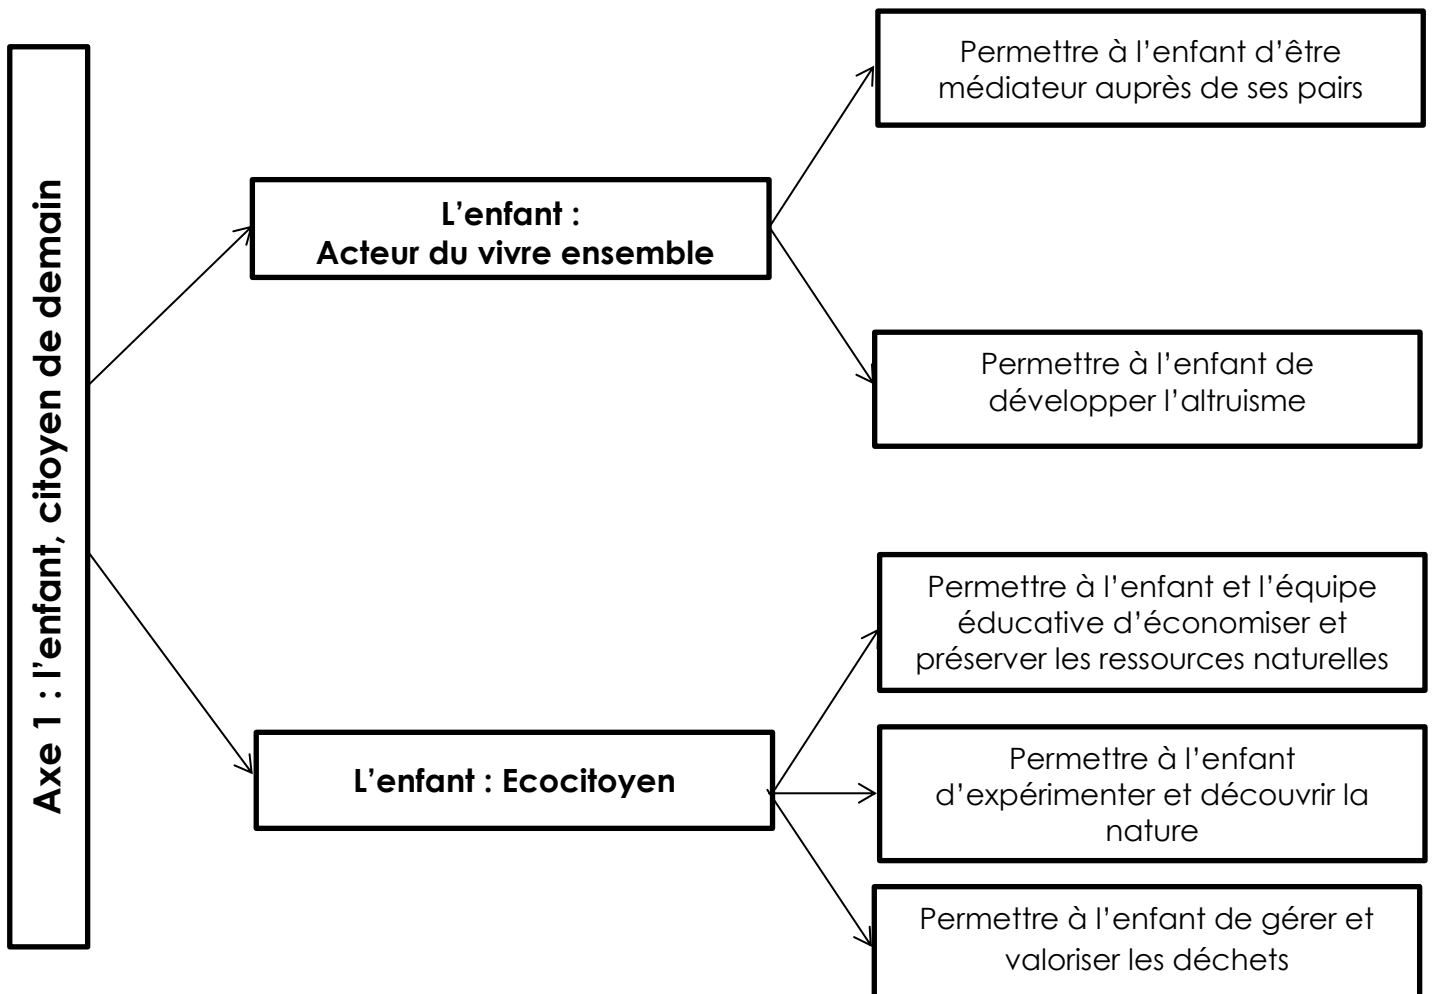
Axe 1 : l'enfant, citoyen de demain

L'enfant :
Acteur du vivre ensemble

Permettre à l'enfant d'être médiateur auprès de ses pairs

Permettre à l'enfant de développer l'altruisme

L'enfant : Ecocitoyen

Permettre à l'enfant et l'équipe éducative d'économiser et préserver les ressources naturelles

Permettre à l'enfant d'expérimenter et découvrir la nature

Permettre à l'enfant de gérer et valoriser les déchets